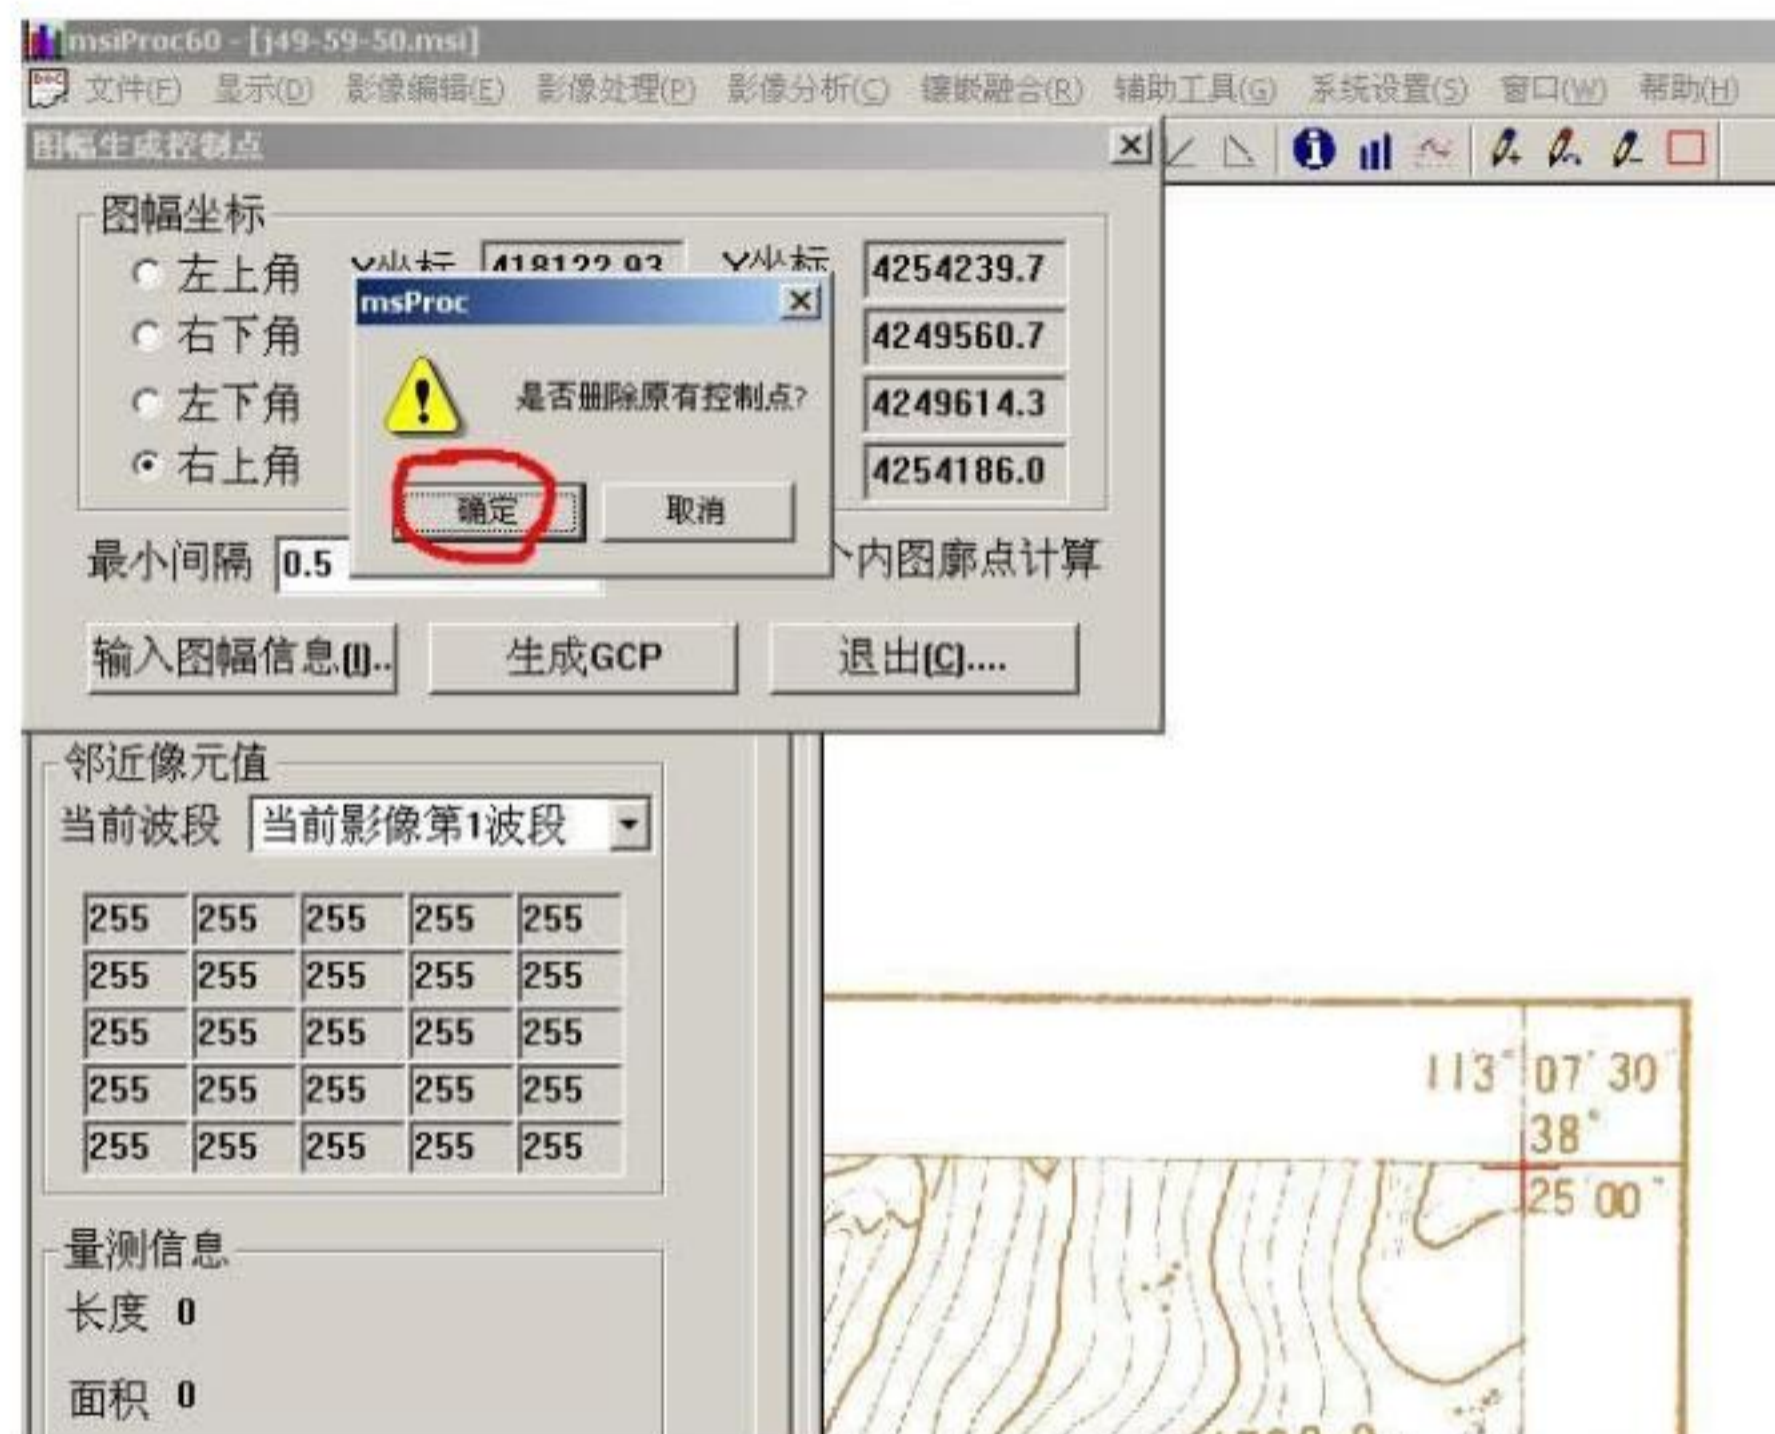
msiProc60 - [j49-59-50.msi]

文件(F) 显示(D) 影像编辑(E) 影像处理(P) 影像分析(C) 镶嵌融合(R) 辅助工具(G) 系统设置(S) 窗口(W) 帮助(H)

图幅生成控制点

图幅坐标

左上角 X坐标 418122.93 Y坐标 4254239.7

右下角 4249560.7

左下角 4249614.3

右上角 4254186.0

msProc

是否删除原有控制点?

确定 取消

最小间隔 0.5 个内图廓点计算

输入图幅信息(I).. 生成GCP 退出(C)....

邻近像元值

当前波段 当前影像第1波段

| 255 | 255 | 255 | 255 | 255 |
|---|---|---|---|---|
| 255 | 255 | 255 | 255 | 255 |
| 255 | 255 | 255 | 255 | 255 |
| 255 | 255 | 255 | 255 | 255 |
| 255 | 255 | 255 | 255 | 255 |

量测信息

长度 0

面积 0

113° 07′ 30″

38°

25′ 00″